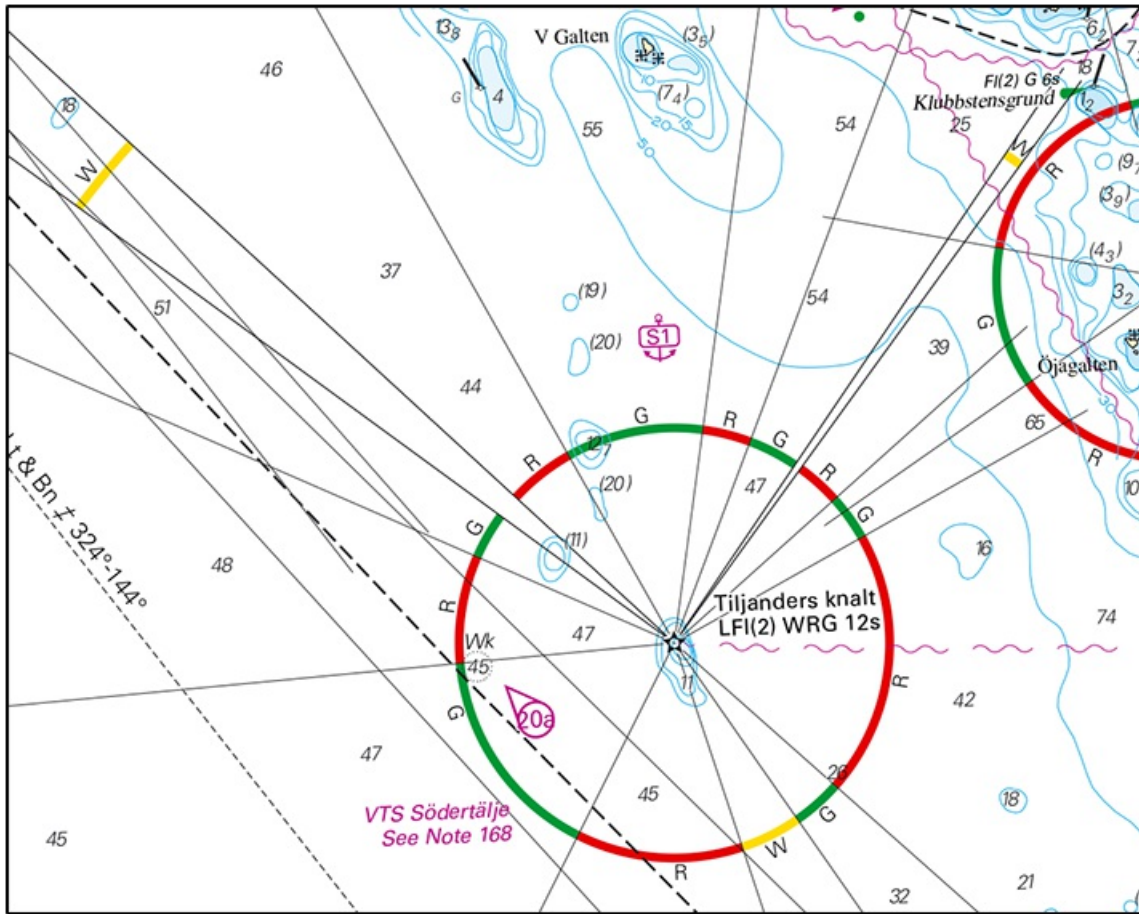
$13_8$
V Galten
$(3_5)$
$(7_4)$
46
18
W
G
4
55
20
50
54
Fl(2) G 6s
Klubbstensgrund
25
W
R
$(9_1)$
$(3_9)$
$(4_3)$
$3_2$
37
51
(19)
(20)
S1
54
39
G
Öjagalten
44
G
R
G
R
(12)
(20)
47
R
G
65
R
Lt & Bn ‡ 324°-144°
G
(11)
16
48
R
Wk
45
47
Tiljanders knalt
LFl(2) WRG 12s
74
11
R
G
20a
42
47
28
G
45
18
VTS Södertälje
See Note 168
W
45
R
32
21